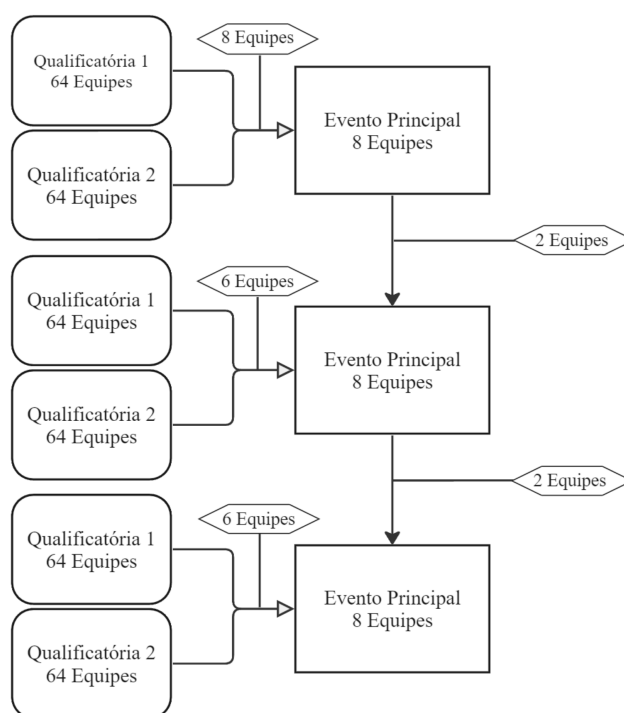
Qualificatória 1
64 Equipes

8 Equipes

Qualificatória 2
64 Equipes

Evento Principal
8 Equipes

2 Equipes

Qualificatória 1
64 Equipes

6 Equipes

Qualificatória 2
64 Equipes

Evento Principal
8 Equipes

2 Equipes

Qualificatória 1
64 Equipes

6 Equipes

Qualificatória 2
64 Equipes

Evento Principal
8 Equipes